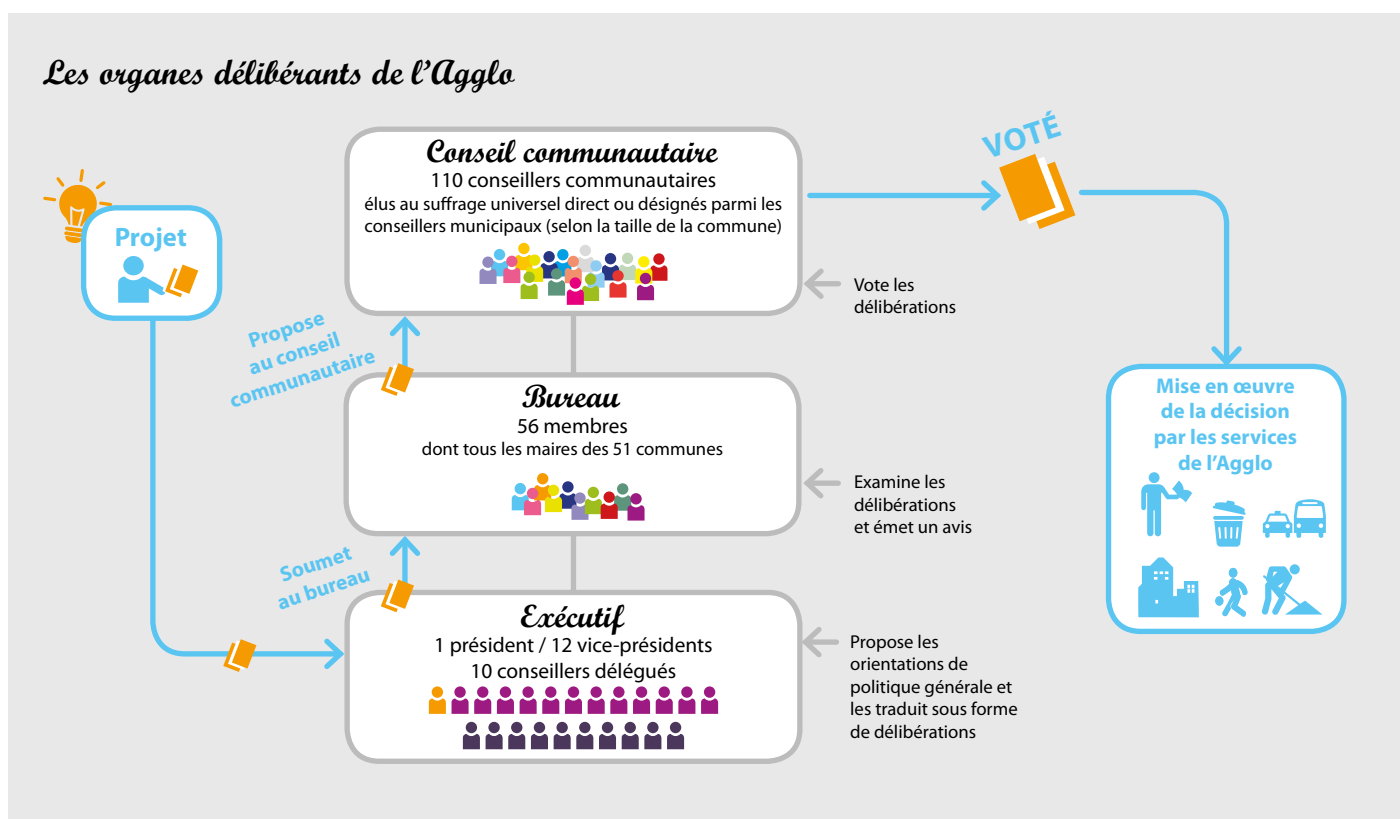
Les organes délibérants de l'Agglo

Projet

Conseil communautaire
110 conseillers communautaires
élus au suffrage universel direct ou désignés parmi les conseillers municipaux (selon la taille de la commune)

Vote les délibérations

VOTÉ

Mise en œuvre de la décision par les services de l'Agglo

Propose au conseil communautaire

Bureau
56 membres
dont tous les maires des 51 communes

Examine les délibérations et émet un avis

Soumet au bureau

Exécutif
1 président / 12 vice-présidents
10 conseillers délégués

Propose les orientations de politique générale et les traduit sous forme de délibérations